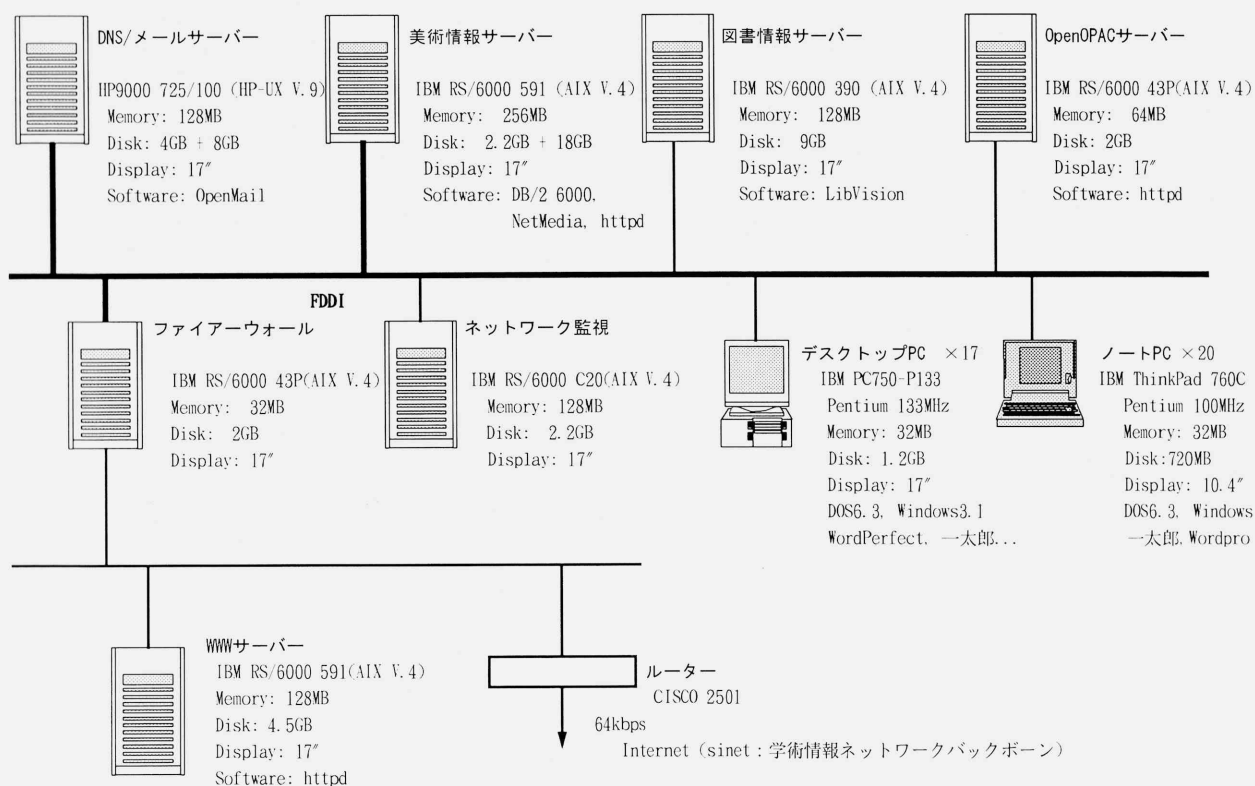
DNS/メールサーバー
HP9000 725/100 (HP-UX V.9)
Memory: 128MB
Disk: 4GB + 8GB
Display: 17″
Software: OpenMail

美術情報サーバー
IBM RS/6000 591 (AIX V.4)
Memory: 256MB
Disk: 2.2GB + 18GB
Display: 17″
Software: DB/2 6000, NetMedia, httpd

図書情報サーバー
IBM RS/6000 390 (AIX V.4)
Memory: 128MB
Disk: 9GB
Display: 17″
Software: LibVision

OpenOPACサーバー
IBM RS/6000 43P(AIX V.4)
Memory: 64MB
Disk: 2GB
Display: 17″
Software: httpd

FDDI

ファイアーウォール
IBM RS/6000 43P(AIX V.4)
Memory: 32MB
Disk: 2GB
Display: 17″

ネットワーク監視
IBM RS/6000 C20(AIX V.4)
Memory: 128MB
Disk: 2.2GB
Display: 17″

デスクトップPC ×17
IBM PC750-P133
Pentium 133MHz
Memory: 32MB
Disk: 1.2GB
Display: 17″
DOS6.3, Windows3.1
WordPerfect, 一太郎...

ノートPC ×20
IBM ThinkPad 760C
Pentium 100MHz
Memory: 32MB
Disk:720MB
Display: 10.4″
DOS6.3, Windows
一太郎, Wordpro

WWWサーバー
IBM RS/6000 591(AIX V.4)
Memory: 128MB
Disk: 4.5GB
Display: 17″
Software: httpd

ルーター
CISCO 2501
64kbps
Internet (sinet : 学術情報ネットワークバックボーン)